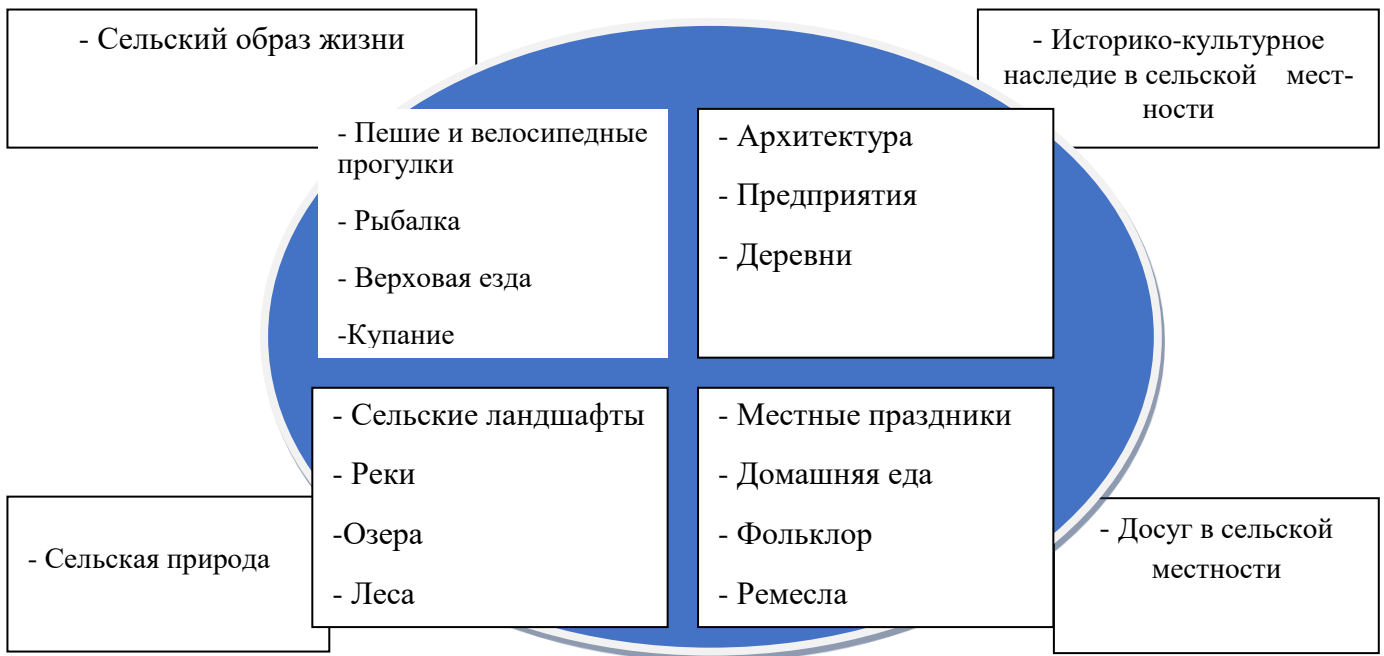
- Сельский образ жизни

- Историко-культурное наследие в сельской местности

- Пешие и велосипедные прогулки

- Рыбалка

- Верховая езда

-Купание

- Архитектура

- Предприятия

- Деревни

- Сельские ландшафты

- Реки

-Озера

- Леса

- Местные праздники

- Домашняя еда

- Фольклор

- Ремесла

- Сельская природа

- Досуг в сельской местности